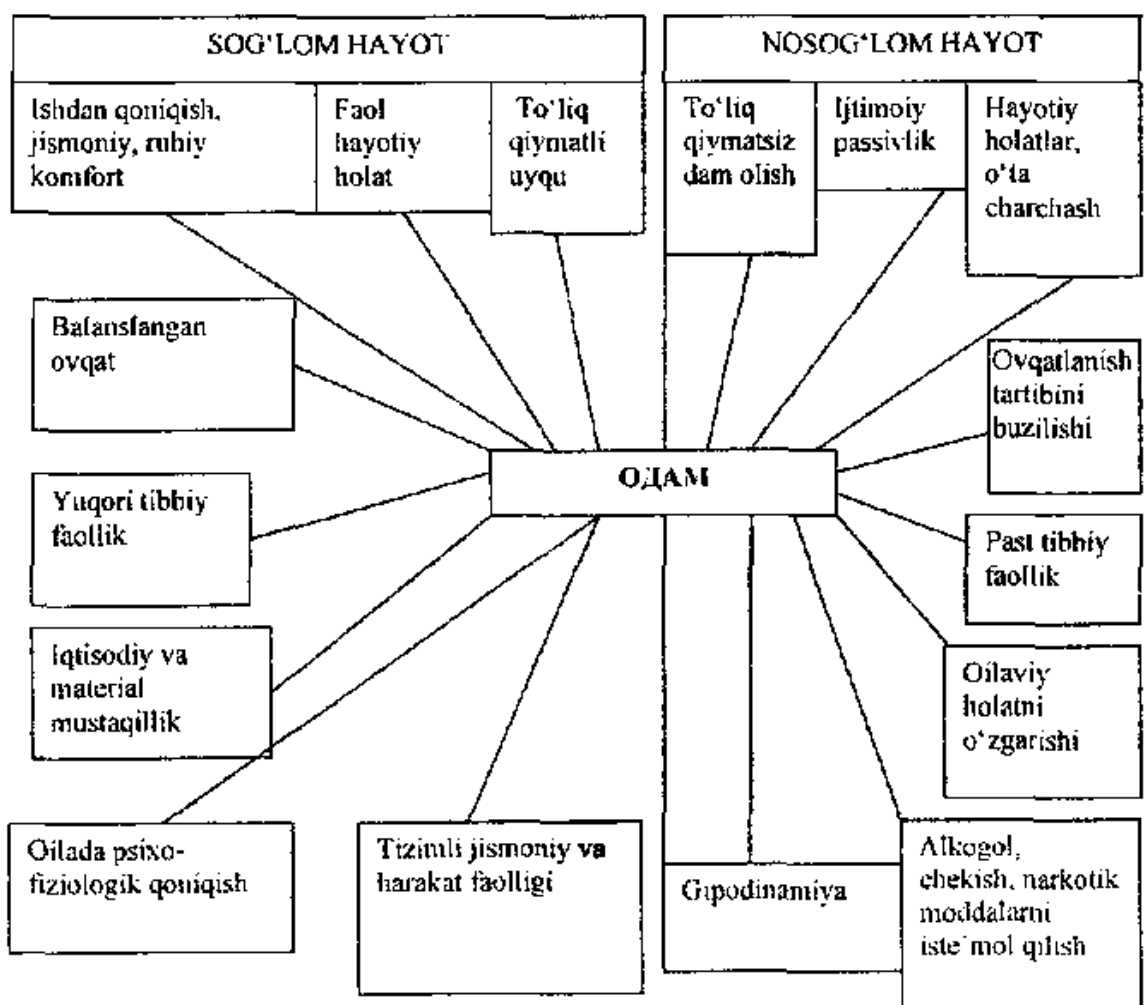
SOG'LOM HAYOT

Ishdan qoniqish, jismoniy, ruhiy komfort

Faol hayotiy holat

To'liq qiymatli uyqu

NOSOG'LOM HAYOT

To'liq qiymatsiz dam olish

Ijtimoiy passivlik

Hayotiy holatlar, o'ta charchash

Balansfangan ovqat

Ovqatlanish tartibini buzilishi

ОДАМ

Yuqori tibbiy faollik

Past tibbiy faollik

Iqtisodiy va material mustaqillik

Oilaviy holatni o'zgarishi

Oilada psixo-fiziologik qoniqish

Tizimli jismoniy va harakat faolligi

Gipodinamiya

Alkogol, chekish, narkotik moddalarni iste'mol qilish